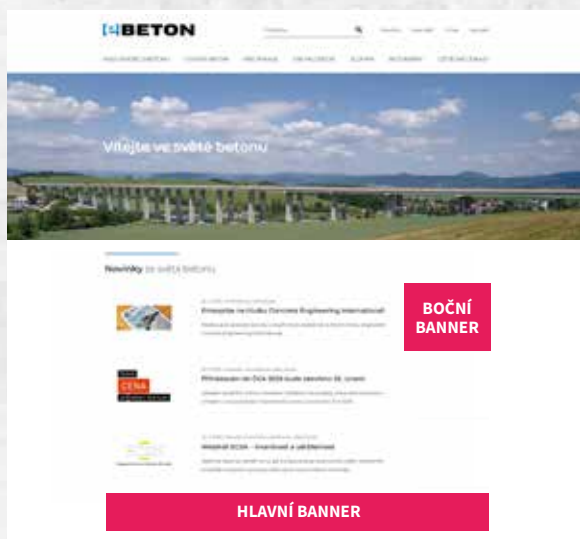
BETON

Vítejte ve světě betonu

Novinky ze světa betonu

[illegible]

Předplaťte si tištěný Concrete Engineering International

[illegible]

CENA

Přihlášení do ČKA 2024 bude otevřeno 30. června

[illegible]

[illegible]

BOČNÍ BANNER

HLAVNÍ BANNER